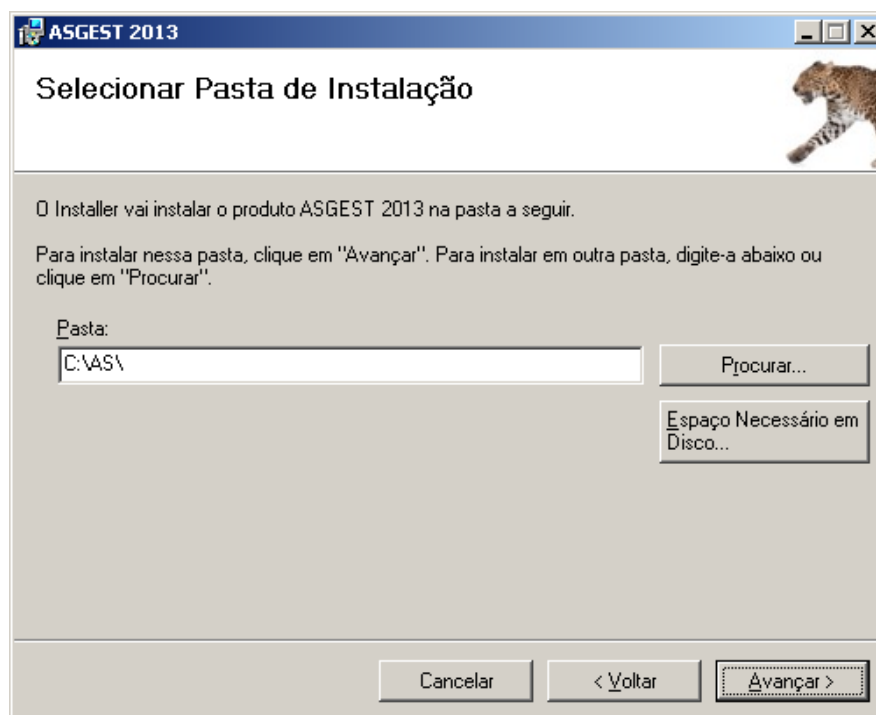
ASGEST 2013

Selecionar Pasta de Instalação

O Installer vai instalar o produto ASGEST 2013 na pasta a seguir.

Para instalar nessa pasta, clique em "Avançar". Para instalar em outra pasta, digite-a abaixo ou clique em "Procurar".

Pasta:

C:\AS\

Procurar...

Espaço Necessário em Disco...

Cancelar

< Voltar

Avançar >